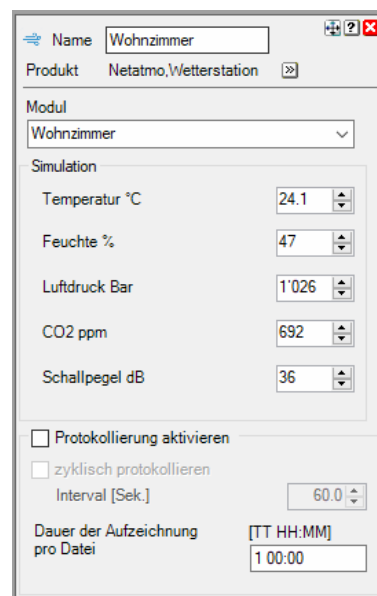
Name Wohnzimmer

Produkt Netatmo,Wetterstation

Modul

Wohnzimmer

Simulation

Temperatur °C 24.1

Feuchte % 47

Luftdruck Bar 1'026

CO2 ppm 692

Schallpegel dB 36

Protokollierung aktivieren

zyklisch protokollieren

Interval [Sek.] 60.0

Dauer der Aufzeichnung pro Datei [TT HH:MM]

1 00:00